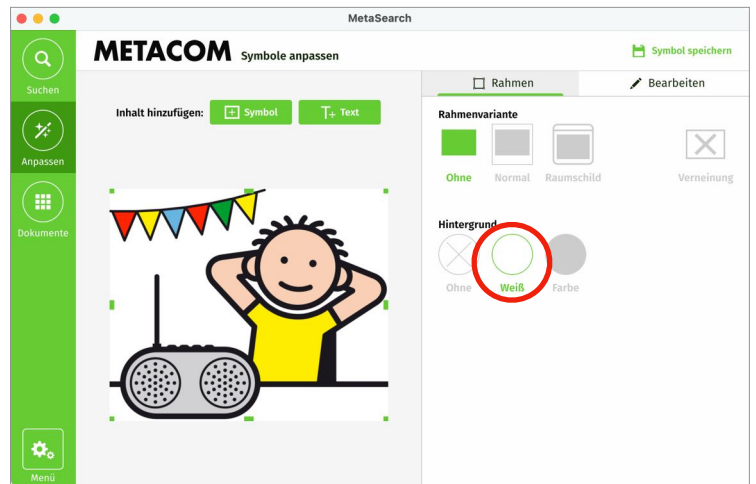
MetaSearch

Suchen

Anpassen

Dokumente

Menü

METACOM Symbole anpassen

Symbol speichern

Inhalt hinzufügen: Symbol Text

Rahmen Bearbeiten

Rahmenvariante

Ohne Normal Raumschild Verneinung

Hintergrund

Ohne Weiß Farbe